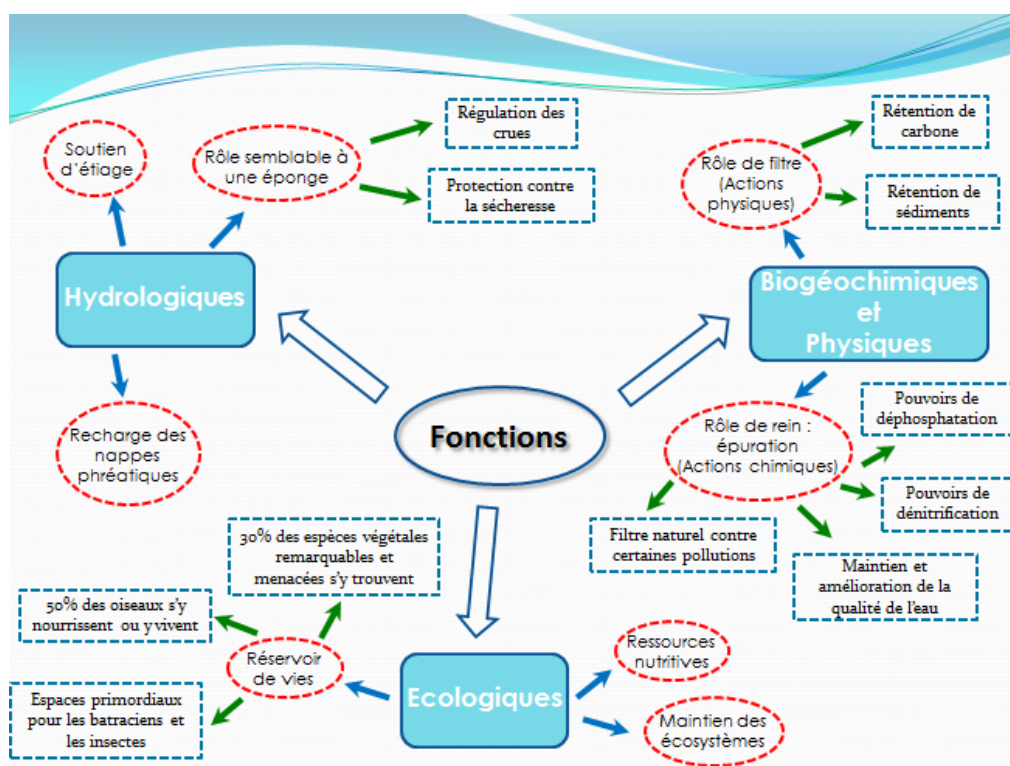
Fonctions

Hydrologiques

Soutien d'étiage

Rôle semblable à une éponge

Régulation des crues

Protection contre la sécheresse

Recharge des nappes phréatiques

Biogéochimiques et Physiques

Rôle de filtre (Actions physiques)

Rétention de carbone

Rétention de sédiments

Rôle de rein : épuration (Actions chimiques)

Pouvoirs de déphosphatation

Pouvoirs de dénitrification

Filtre naturel contre certaines pollutions

Maintien et amélioration de la qualité de l'eau

Ecologiques

Réservoir de vies

30% des espèces végétales remarquables et menacées s'y trouvent

50% des oiseaux s'y nourrissent ou y vivent

Espaces primordiaux pour les batraciens et les insectes

Ressources nutritives

Maintien des écosystèmes